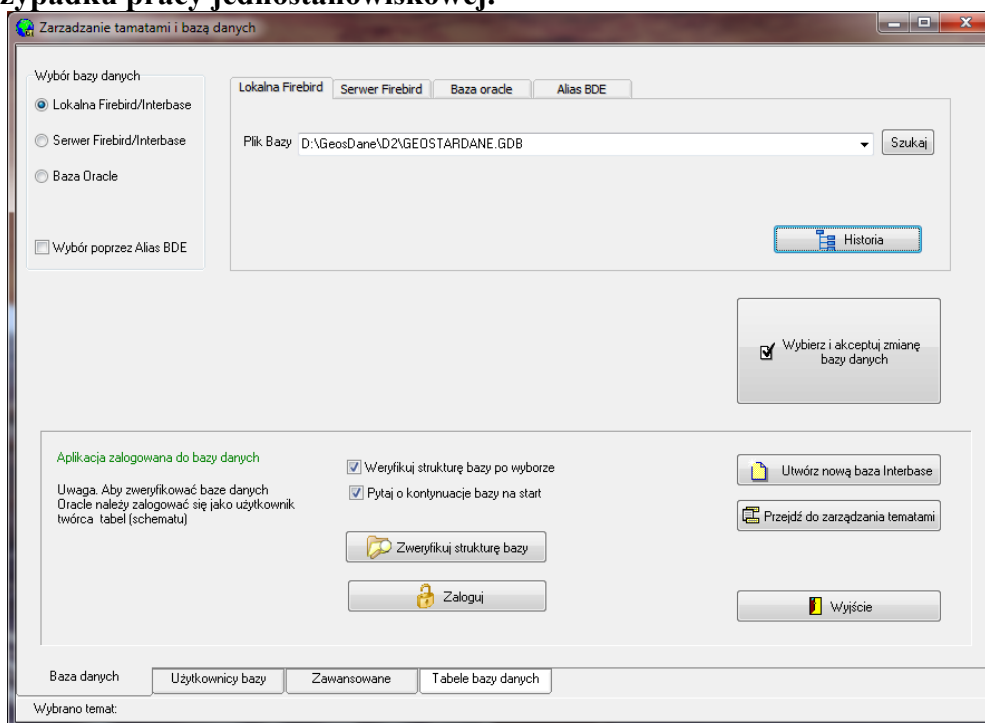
zypadku pracy jednostanowiskowej.

Zarzadzanie tamatami i bazą danych

Wybór bazy danych
Lokalna Firebird/Interbase
Serwer Firebird/Interbase
Baza Oracle
Wybór poprzez Alias BDE

Lokalna Firebird | Serwer Firebird | Baza oracle | Alias BDE

Plik Bazy D:\GeosDane\D2\GEOSTARDANE.GDB
Szukaj
Historia

Wybierz i akceptuj zmianę bazy danych

Aplikacja zalogowana do bazy danych

Uwaga. Aby zweryfikować baze danych Oracle należy zalogować się jako użytkownik twórca tabel (schematu)

Weryfikuj strukturę bazy po wyborze
Pytaj o kontynuacje bazy na start

Zweryfikuj strukturę bazy
Zaloguj

Utwórz nową baza Interbase
Przejdź do zarządzania tematami
Wyjście

Baza danych | Użytkownicy bazy | Zawansowane | Tabele bazy danych

Wybrano temat: